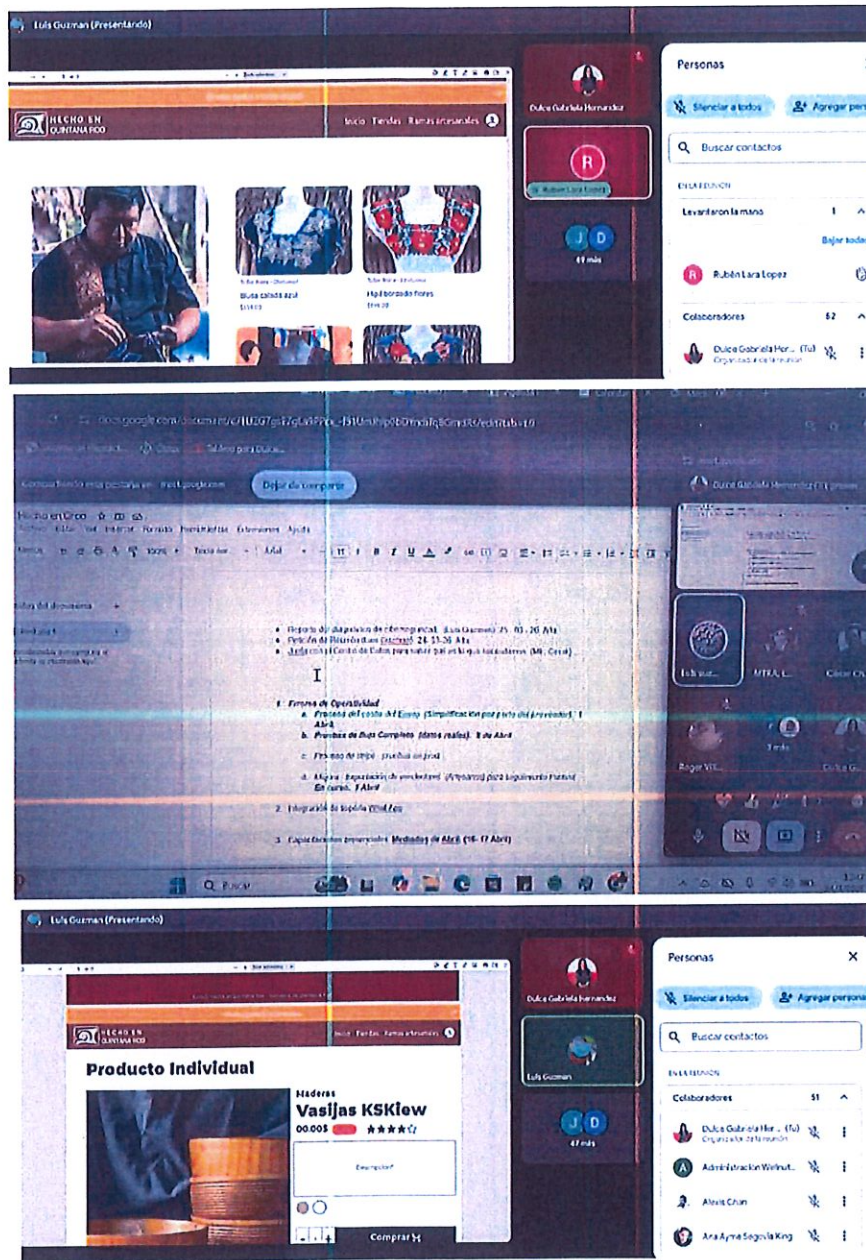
Luis Guzman (Presentando)

HECHO EN QUINTANA ROO

Inicio Tiendas Ramas artesanales

Blusa calada azul
Hipil bordado flores

Dulce Gabriela Hernandez
Rubén Lara Lopez
R
J D
47 más

Personas
Silenciar a todos
Agregar personas
Buscar contactos
EN LA REUNIÓN
Levantaron la mano 1
Bajar todas
Rubén Lara Lopez
Colaboradores 52
Dulce Gabriela Her... (Tú)
Organizador de la reunión

docs.google.com/document/d/1U2G7gs87gLaRPPx_I51Um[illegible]/edit#tab=t.0

Compartiendo esta pestaña en meet.google.com
Dejar de compartir

Hecho en Qroo
Archivo Editar Ver Insertar Formato Herramientas Extensiones Ayuda

Menús 100% Texto nor... Arial

Dulce Gabriela Hernandez (Tú, presentando)

Reporte de diagnóstico de cibernegocial. (Luis Guzmán) 25, 03, 20 Abr.
Petición de Recursos (Luis Guzmán) 24, 23-26 Abr.
Junta con el Centro de Cultura para sumar piel en lugar. (Mtr. Cecil)

I

1. Forma de Operatividad
a. Proceso del costo del Envío (Simplificación por parte del proveedor). 1 Abril
b. Prueba de Guía Completa (datos reales). 8 de Abril
c. Proceso de tripe : prueba original
d. Alguna : Importación de vendedores (Artesanos) para Seguimiento Formal. En curso. 3 Abril
2. Integración de topoña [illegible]
3. Capacitaciones presenciales: Mediados de Abril (16-17 Abril)

Luis Guz... MTRA. L... César Ch...
Roger VIL... Dulce G...

Buscar

Luis Guzman (Presentando)

HECHO EN QUINTANA ROO

Inicio Tiendas Ramas artesanales

Producto Individual

Maderas
Vasijas KSKlew
00.00$ ★★★★☆
Descripción
Comprar

Dulce Gabriela Hernandez
Luis Guzman
J D
47 más

Personas
Silenciar a todos
Agregar personas
Buscar contactos
EN LA REUNIÓN
Colaboradores 51
Dulce Gabriela Her... (Tú)
Organizador de la reunión
Administración Welnut...
Alexis Chan
Ana Ayme Segovia King